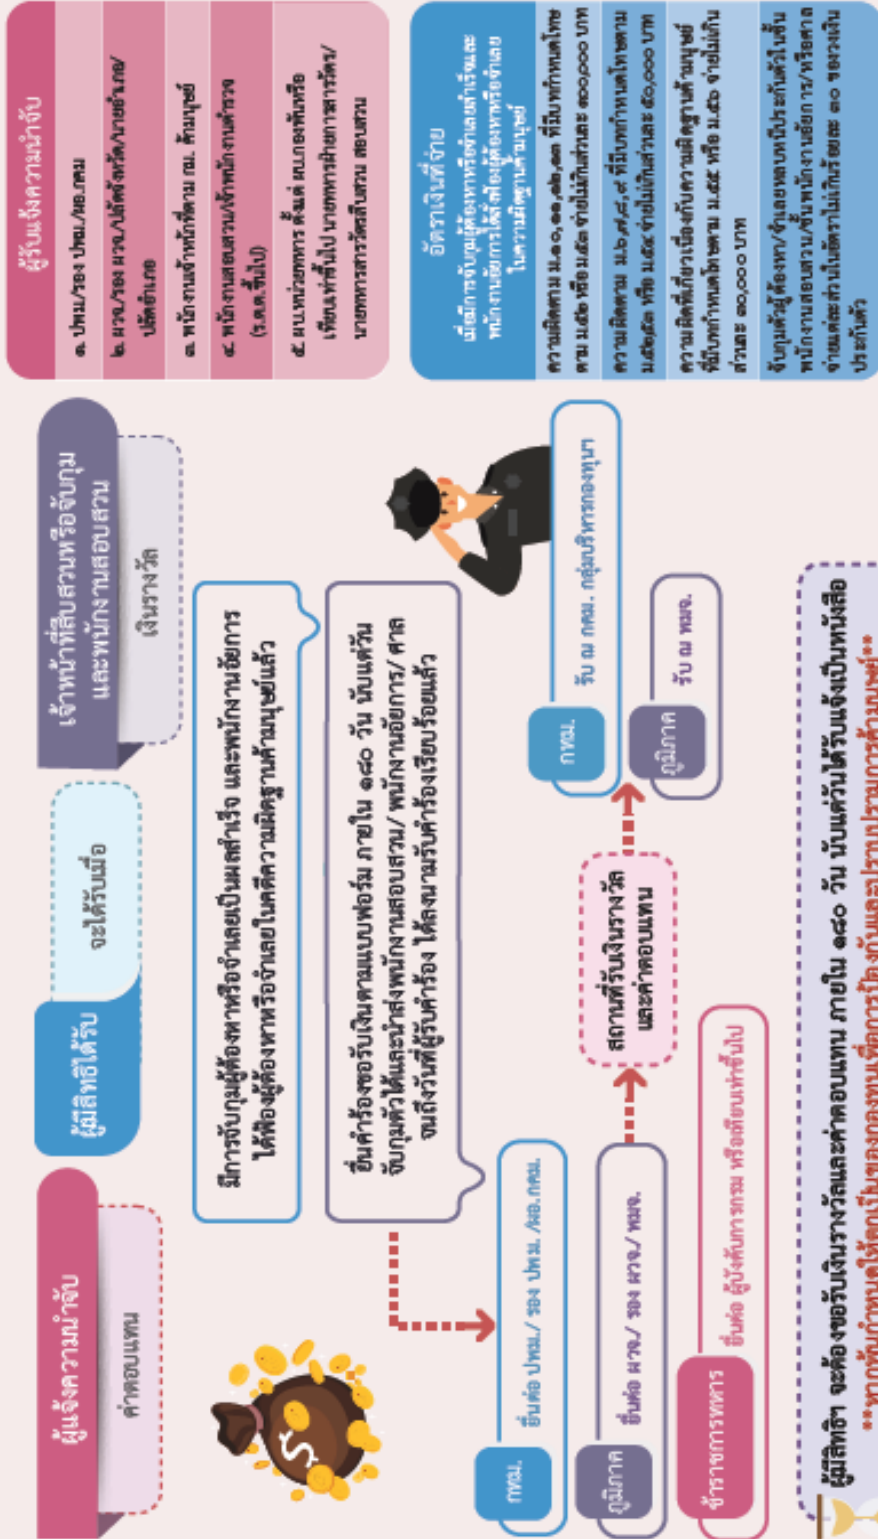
ผู้แจ้งความนำจับ

ค่าตอบแทน

ผู้มีสิทธิได้รับ

จะได้รับเมื่อ

เจ้าหน้าที่สืบสวนหรือจับกุม และพนักงานสอบสวน

เงินรางวัล

มีการจับกุมผู้ต้องหาหรือจำเลยเป็นผลสำเร็จ และพนักงานอัยการได้ฟ้องผู้ต้องหาหรือจำเลยในคดีความผิดฐานค้ามนุษย์แล้ว

ยื่นคำร้องขอรับเงินตามแบบฟอร์ม ภายใน ๑๘๐ วัน นับแต่วันจับกุมตัวได้และนำส่งพนักงานสอบสวน/ พนักงานอัยการ/ ศาล จนถึงวันที่ผู้รับคำร้อง ได้ลงนามรับคำร้องเรียบร้อยแล้ว

กทม. ยื่นต่อ ปคม./ รอง ปคม. /ผอ.กคม.

ภูมิภาค ยื่นต่อ ผวจ./ รอง ผวจ./ พมจ.

ข้าราชการทหาร ยื่นต่อ ผู้บังคับการกรม หรือเทียบเท่าขึ้นไป

สถานที่รับเงินรางวัลและค่าตอบแทน

กทม. รับ ณ กคม. กลุ่มบริหารกองทุนฯ

ภูมิภาค รับ ณ พมจ.

ผู้มีสิทธิฯ จะต้องขอรับเงินรางวัลและค่าตอบแทน ภายใน ๑๘๐ วัน นับแต่วันได้รับแจ้งเป็นหนังสือ

**หากพ้นกำหนดให้ตกเป็นของกองทุนเพื่อการป้องกันและปราบปรามการค้ามนุษย์**

ผู้รับแจ้งความนำจับ

๑. ปคม./รอง ปคม./ผอ.กคม.

๒. ผวจ./รอง ผวจ./ปลัดจังหวัด/นายอำเภอ/ปลัดอำเภอ

๓. พนักงานเจ้าหน้าที่ตาม ก.ม. ค้ามนุษย์

๔. พนักงานสอบสวน/เจ้าพนักงานตำรวจ (ร.ต.ต.ขึ้นไป)

๕. ผบ.หน่วยทหาร ตั้งแต่ ผบ.กองพันหรือเทียบเท่าขึ้นไป นายทหารเรือชั้นสัญญาบัตร/นายทหารอากาศชั้นสัญญาบัตร สอบสวน

อัตราเงินที่จ่าย

เมื่อมีการจับกุมผู้ต้องหาหรือจำเลยสำเร็จและพนักงานอัยการได้ฟ้องผู้ต้องหาหรือจำเลยในความผิดฐานค้ามนุษย์

ความผิดตาม ม.๑๐,๑๑,๑๒,๑๓ ที่มีบทกำหนดโทษตาม ม.๕๒ หรือ ม.๕๓ จ่ายไม่เกินส่วนละ ๑๐๐,๐๐๐ บาท

ความผิดตาม ม.๖,๗,๘,๙ ที่มีบทกำหนดโทษตาม ม.๕๒ หรือ ม.๕๔ จ่ายไม่เกินส่วนละ ๕๐,๐๐๐ บาท

ความผิดที่เกี่ยวเนื่องกับความผิดฐานค้ามนุษย์ที่มีบทกำหนดโทษตาม ม.๕๕ หรือ ม.๕๖ จ่ายไม่เกินส่วนละ ๓๐,๐๐๐ บาท

จับกุมตัวผู้ต้องหา/จำเลยตามหมายประกันตัวไม่ได้ พนักงานสอบสวน/พนักงานอัยการ/หรือศาล จ่ายค่าตอบแทนไม่เกินร้อยละ ๑๐ ของเงินประกันตัว